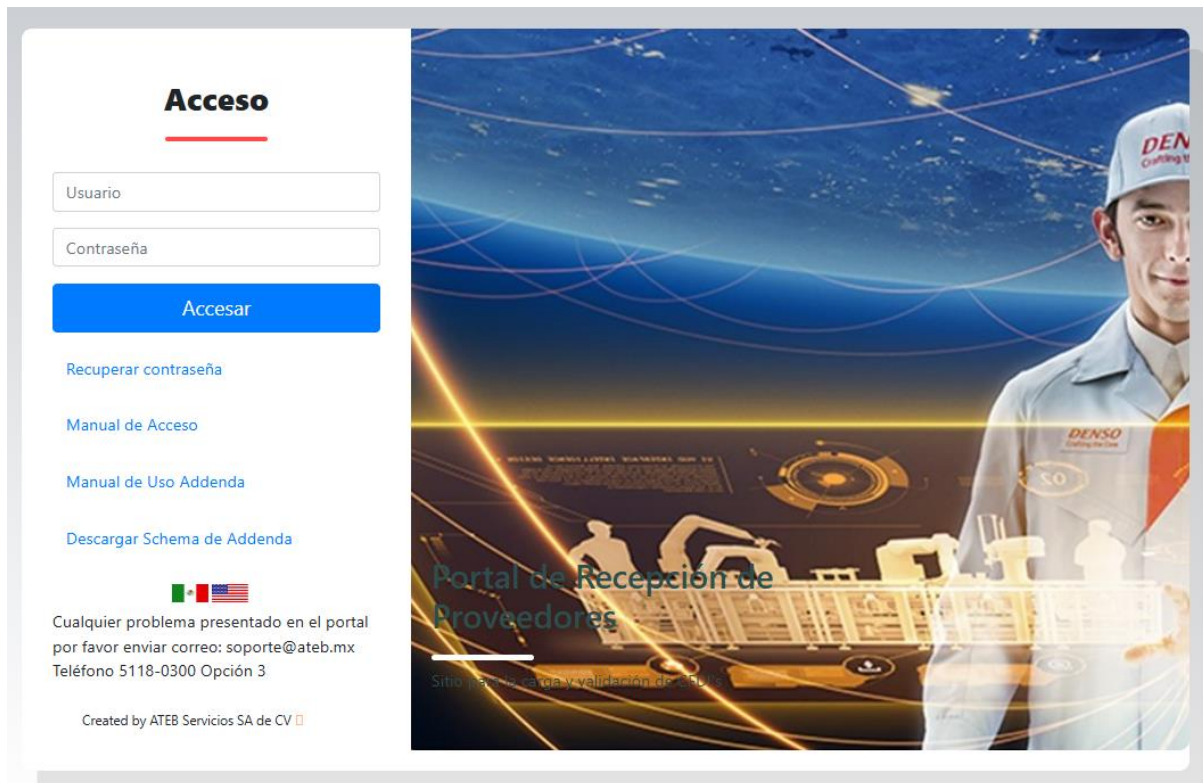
Acceso

Usuario

Contraseña

Accesar

Recuperar contraseña

Manual de Acceso

Manual de Uso Addenda

Descargar Schema de Addenda

Cualquier problema presentado en el portal por favor enviar correo: soporte@ateb.mx Teléfono 5118-0300 Opción 3

Created by ATEB Servicios SA de CV

DENSO Crafting the

DENSO Crafting the Core

Portal de Recepción de Proveedores

Sitio para la carga y validación de CFDI's